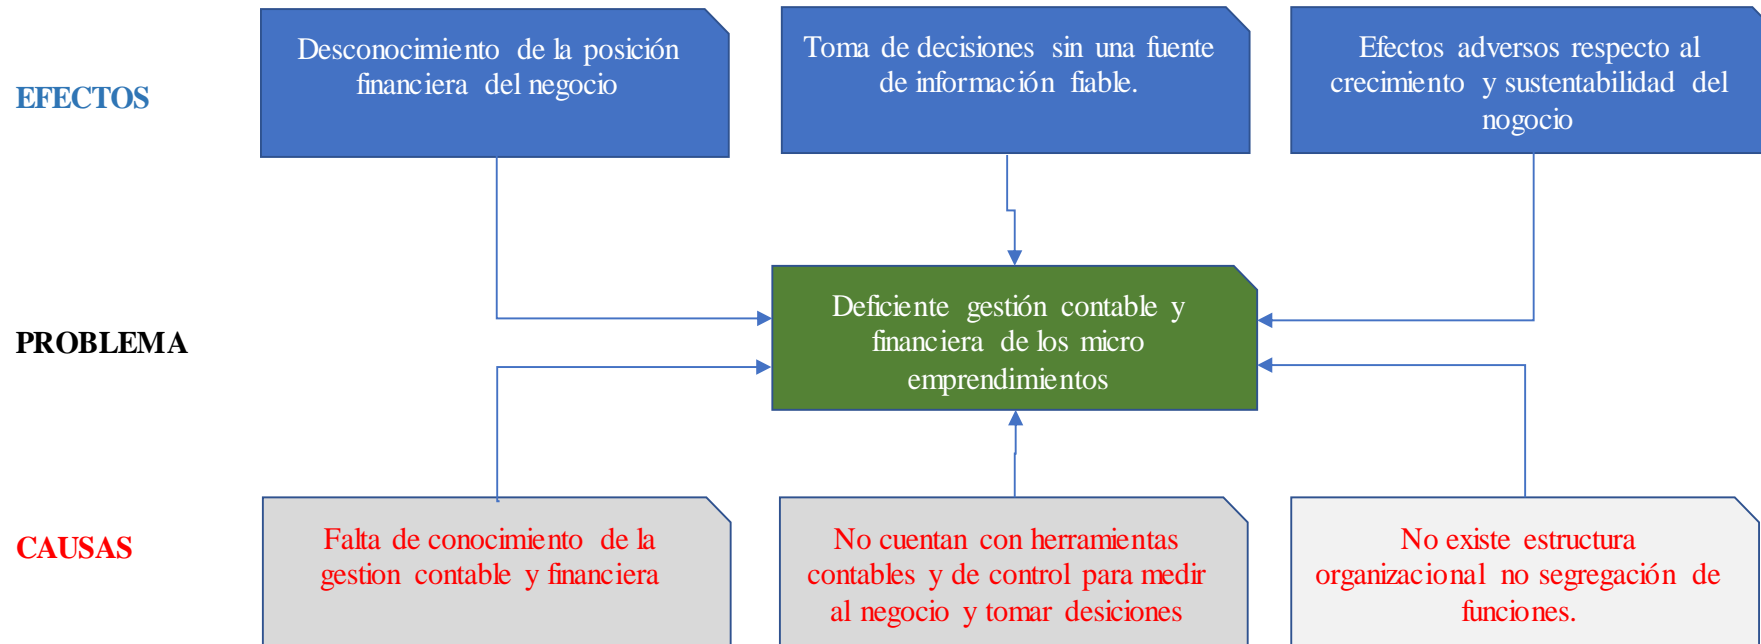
EFECTOS

Desconocimiento de la posición financiera del negocio

Toma de decisiones sin una fuente de información fiable.

Efectos adversos respecto al crecimiento y sustentabilidad del nogocio

PROBLEMA

Deficiente gestión contable y financiera de los micro emprendimientos

CAUSAS

Falta de conocimiento de la gestion contable y financiera

No cuentan con herramientas contables y de control para medir al negocio y tomar desiciones

No existe estructura organizacional no segregación de funciones.